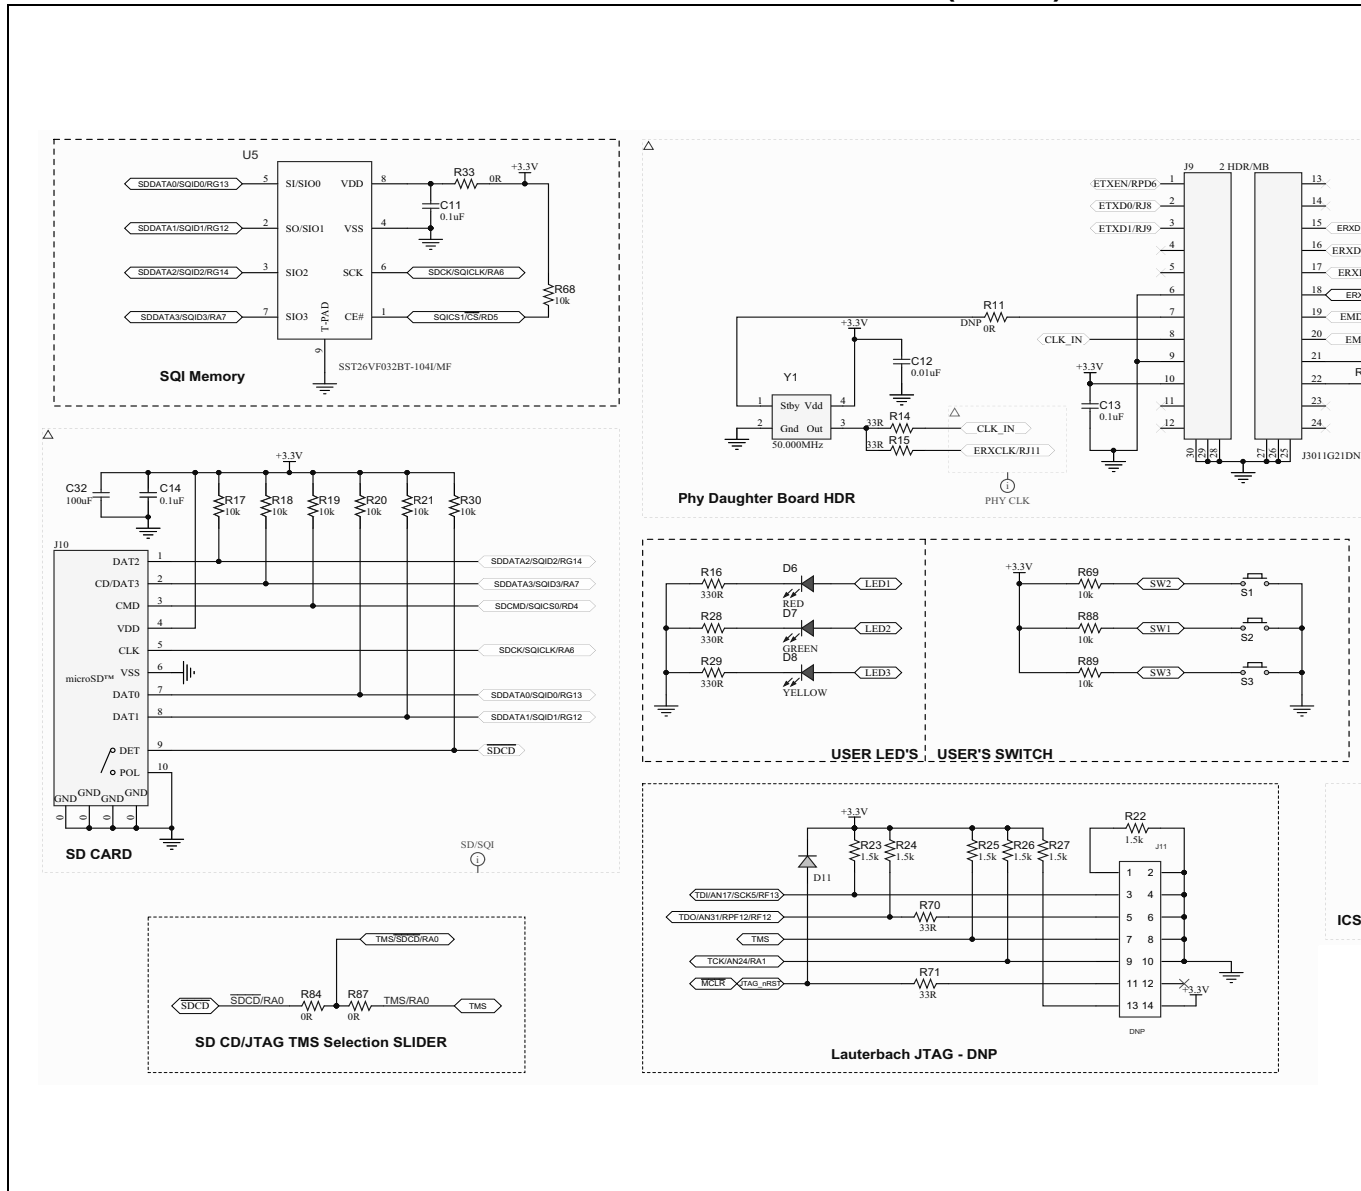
U5
SDDATA0/SQID0/RG13 5 SI/SIO0 VDD 8 R33 0R +3.3V
C11 0.1uF
SDDATA1/SQID1/RG12 2 SO/SIO1 VSS 4
SDDATA2/SQID2/RG14 3 SIO2 SCK 6 SDCK/SQICLK/RA6
R68 10k
SDDATA3/SQID3/RA7 7 SIO3 T-PAD CE# 1 SQICS1/$\overline{CS}$/RD5
9
SST26VF032BT-104I/MF
SQI Memory

J9 2 HDR/MB
ETXEN/RPD6 1 13
ETXD0/RJ8 2 14
ETXD1/RJ9 3 15 ERXD
4 16 ERXD
5 17 ERXI
6 18 ERX
R11 DNP 0R 7 19 EMD
+3.3V CLK_IN 8 20 EM
C12 0.01uF 9 21
Y1 +3.3V 10 22 R
1 Stby Vdd 4 C13 0.1uF 11 23
2 Gnd Out 3 33R R14 CLK_IN 12 24
33R R15 ERXCLK/RJ11
50.000MHz 30 29 28 27 26 25 J3011G21DN
PHY CLK
Phy Daughter Board HDR

+3.3V
C32 100uF C14 0.1uF R17 10k R18 10k R19 10k R20 10k R21 10k R30 10k
J10
DAT2 1 SDDATA2/SQID2/RG14
CD/DAT3 2 SDDATA3/SQID3/RA7
CMD 3 SDCMD/SQICS0/RD4
VDD 4
CLK 5 SDCK/SQICLK/RA6
microSD™ VSS 6
DAT0 7 SDDATA0/SQID0/RG13
DAT1 8 SDDATA1/SQID1/RG12
DET 9 $\overline{SDCD}$
POL 10
GND GND GND GND
SD CARD
SD/SQI

R16 330R D6 RED LED1
R28 330R D7 GREEN LED2
R29 330R D8 YELLOW LED3
USER LED'S

+3.3V R69 10k SW2 S1
R88 10k SW1 S2
R89 10k SW3 S3
USER'S SWITCH

TMS/$\overline{SDCD}$/RA0
$\overline{SDCD}$ $\overline{SDCD}$/RA0 R84 0R R87 0R TMS/RA0 TMS
SD CD/JTAG TMS Selection SLIDER

+3.3V R22 1.5k
R23 1.5k R24 1.5k R25 1.5k R26 1.5k R27 1.5k J11
D11 1 2
TDI/AN17/SCK5/RF13 3 4
TDO/AN31/RPF12/RF12 R70 33R 5 6
TMS 7 8
TCK/AN24/RA1 9 10
$\overline{MCLR}$ JTAG_nRST R71 33R 11 12 +3.3V
13 14
DNP
Lauterbach JTAG - DNP

ICS